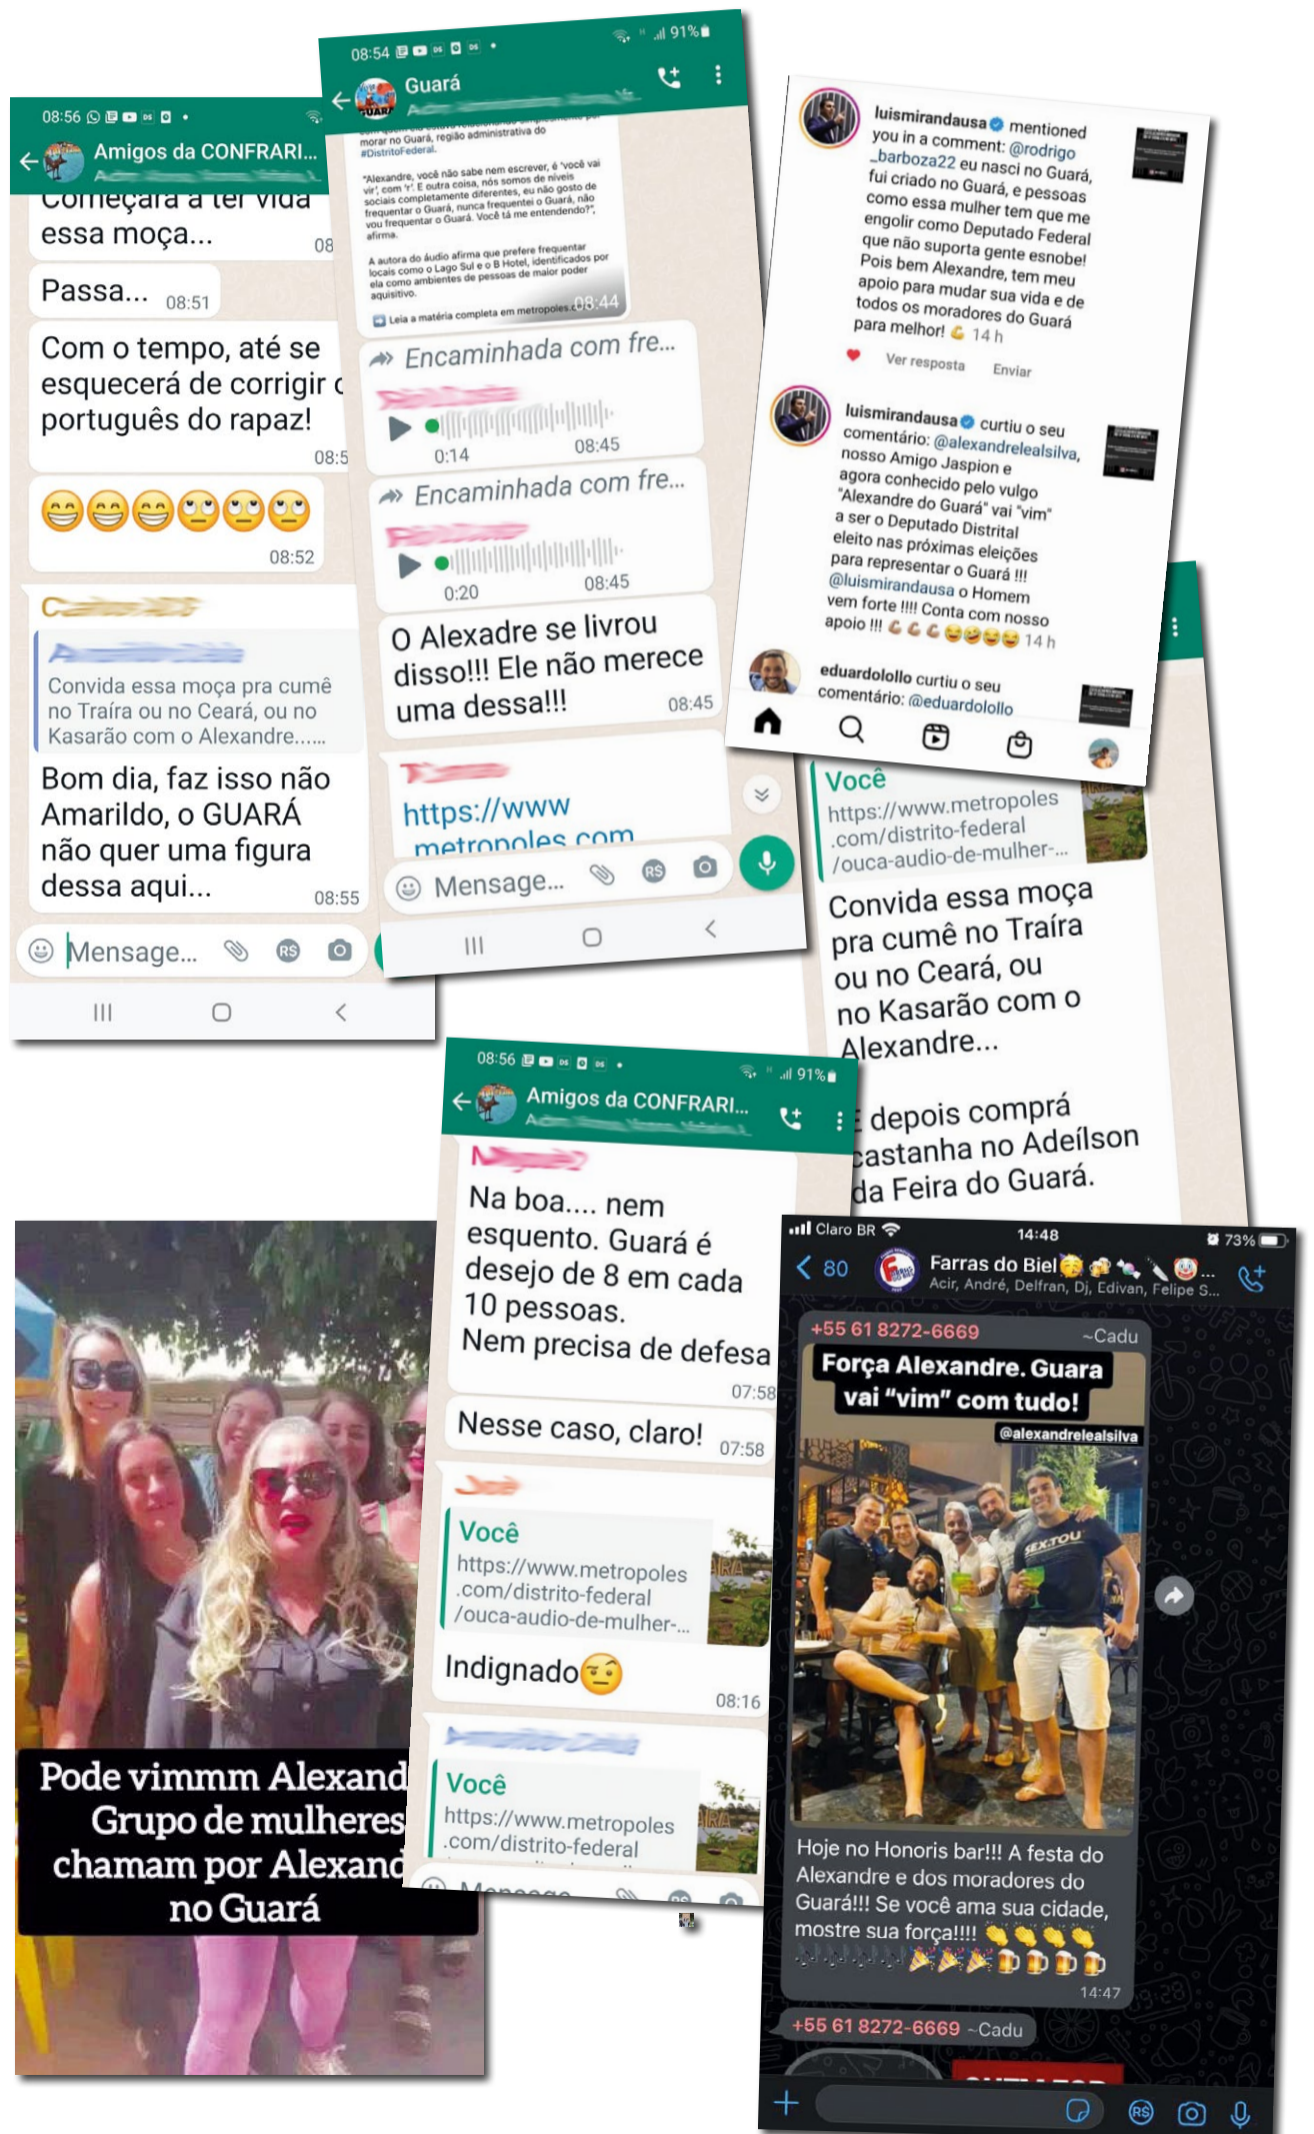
08:56
Amigos da CONFRARI...
Começará a ter vida essa moça... 08
Passa... 08:51
Com o tempo, até se esquecerá de corrigir o português do rapaz! 08:5
😁😁😁🙄🙄🙄 08:52
Convida essa moça pra cumê no Traíra ou no Ceará, ou no Kasarão com o Alexandre......
Bom dia, faz isso não Amarildo, o GUARÁ não quer uma figura dessa aqui... 08:55
Mensage...

08:54 91%
Guará
morar no Guará, região administrativa do #DistritoFederal.
"Alexandre, você não sabe nem escrever, é 'você vai vir', com 'r'. E outra coisa, nós somos de níveis sociais completamente diferentes, eu não gosto de frequentar o Guará, nunca frequentei o Guará, não vou frequentar o Guará. Você tá me entendendo?", afirma.
A autora do áudio afirma que prefere frequentar locais como o Lago Sul e o B Hotel, identificados por ela como ambientes de pessoas de maior poder aquisitivo.
Leia a matéria completa em metropoles 08:44
Encaminhada com fre...
0:14 08:45
Encaminhada com fre...
0:20 08:45
O Alexadre se livrou disso!!! Ele não merece uma dessa!!! 08:45
https://www metropoles com
Mensage...

luismirandausa mentioned you in a comment: @rodrigo_barboza22 eu nasci no Guará, fui criado no Guará, e pessoas como essa mulher tem que me engolir como Deputado Federal que não suporta gente esnobe! Pois bem Alexandre, tem meu apoio para mudar sua vida e de todos os moradores do Guará para melhor! 💪 14 h
Ver resposta Enviar
luismirandausa curtiu o seu comentário: @alexandrelealsilva, nosso Amigo Jaspion e agora conhecido pelo vulgo "Alexandre do Guará" vai "vim" a ser o Deputado Distrital eleito nas próximas eleições para representar o Guará !!! @luismirandausa o Homem vem forte !!!! Conta com nosso apoio !!! 💪💪💪😂😂😂😂 14 h
eduardolollo curtiu o seu comentário: @eduardolollo

Você
https://www.metropoles.com/distrito-federal/ouca-audio-de-mulher-...
Convida essa moça pra cumê no Traíra ou no Ceará, ou no Kasarão com o Alexandre...
E depois comprá castanha no Adeílson da Feira do Guará.

08:56 91%
Amigos da CONFRARI...
Na boa.... nem esquento. Guará é desejo de 8 em cada 10 pessoas. Nem precisa de defesa 07:58
Nesse caso, claro! 07:58
Você
https://www.metropoles.com/distrito-federal/ouca-audio-de-mulher-...
Indignado🤨 08:16
Você
https://www.metropoles.com/distrito-federal

Pode vimmm Alexand
Grupo de mulheres
chamam por Alexand
no Guará

Claro BR 14:48 73%
80 Farras do Biel
Acir, André, Delfran, Dj, Edivan, Felipe S...
+55 61 8272-6669 ~Cadu
Força Alexandre. Guara vai "vim" com tudo!
@alexandrelealsilva
Hoje no Honoris bar!!! A festa do Alexandre e dos moradores do Guará!!! Se você ama sua cidade, mostre sua força!!!! 👏👏👏👏 🎉🎉🎉🍺🍺🍺🍺 14:47
+55 61 8272-6669 ~Cadu